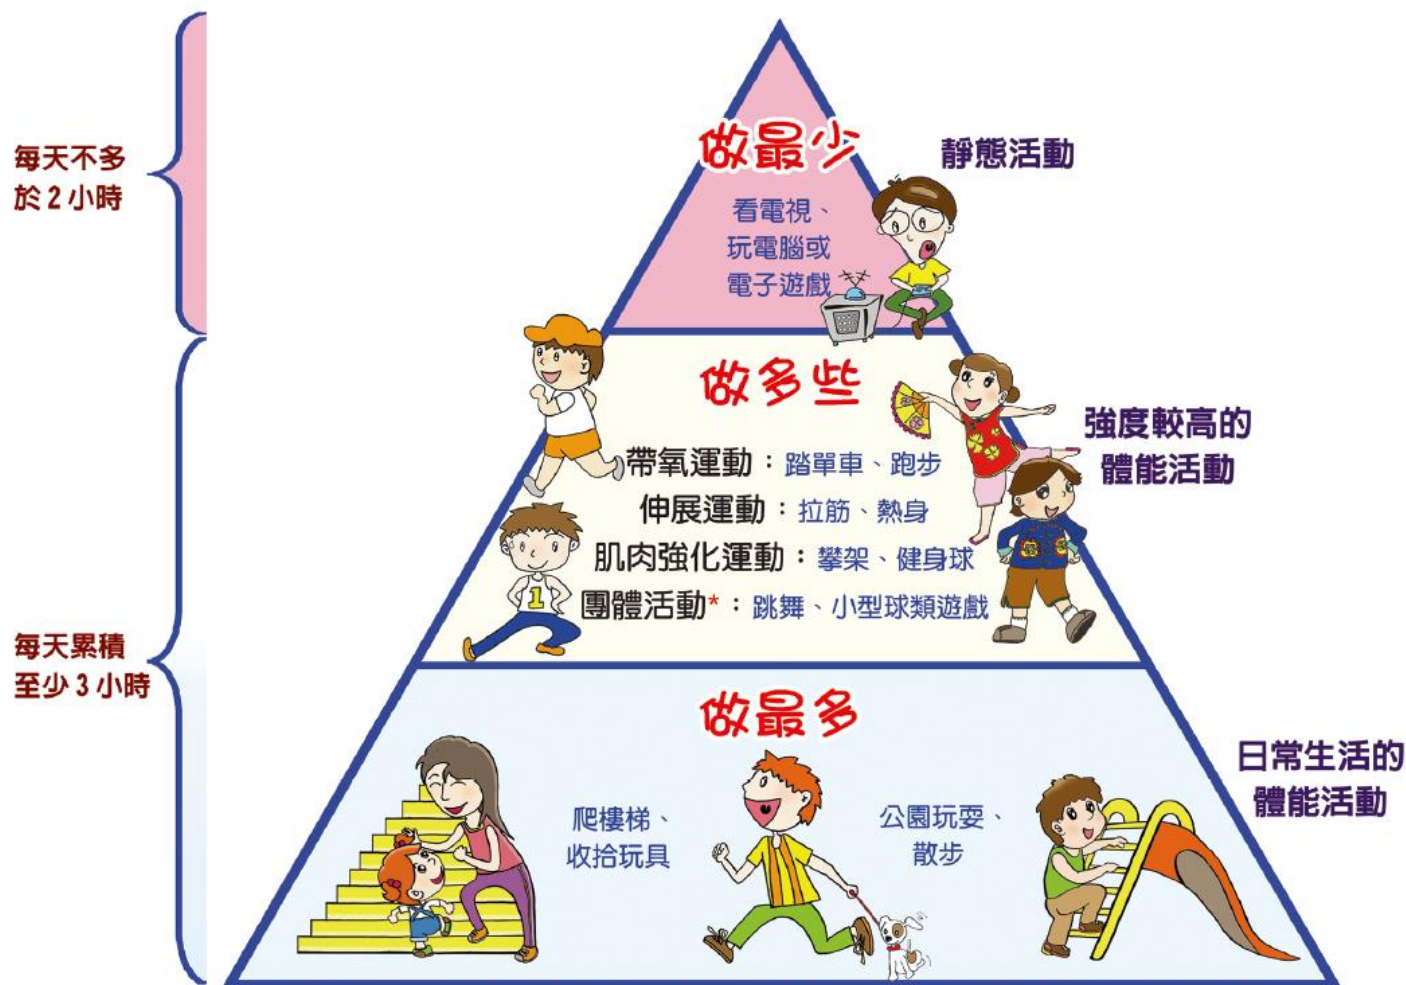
每天不多
於 2 小時

做最少

靜態活動

看電視、
玩電腦或
電子遊戲

做多些

帶氧運動：踏單車、跑步
伸展運動：拉筋、熱身
肌肉強化運動：攀架、健身球
團體活動*：跳舞、小型球類遊戲

強度較高的
體能活動

每天累積
至少 3 小時

做最多

爬樓梯、
收拾玩具

公園玩耍、
散步

日常生活的
體能活動